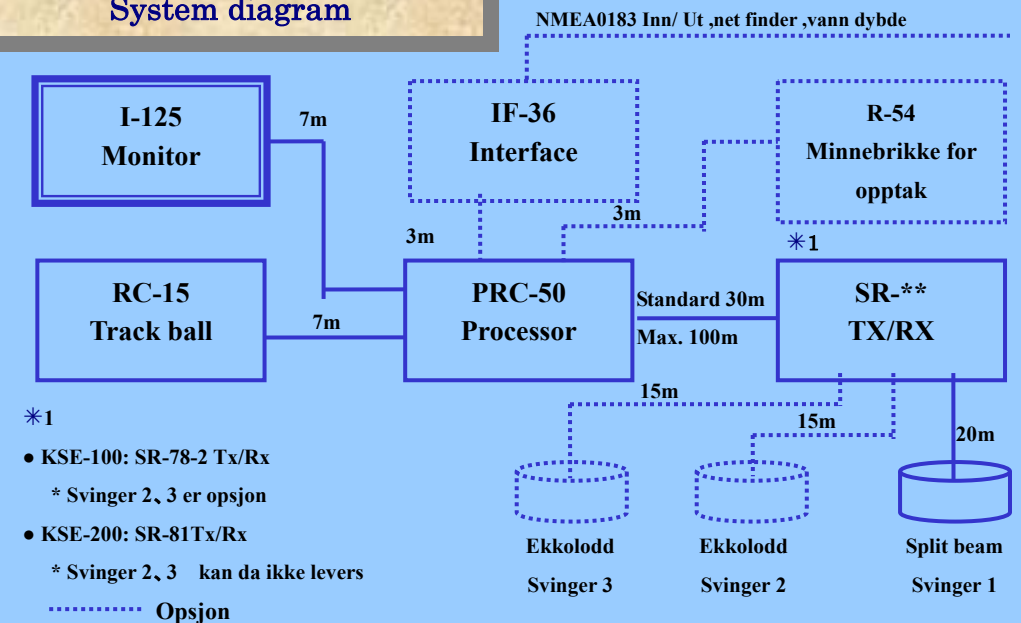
System diagram

NMEA0183 Inn/ Ut ,net finder ,vann dybde

I-125
Monitor

7m

IF-36
Interface

R-54
Minnebrikke for opptak

3m

3m

✳1

RC-15
Track ball

7m

PRC-50
Processor

Standard 30m

Max. 100m

SR-**
TX/RX

15m

15m

20m

✳1

● KSE-100: SR-78-2 Tx/Rx

* Svinger 2、3 er opsjon

● KSE-200: SR-81Tx/Rx

* Svinger 2、3 kan da ikke levers

Opsjon

Ekkolodd
Svinger 3

Ekkolodd
Svinger 2

Split beam
Svinger 1